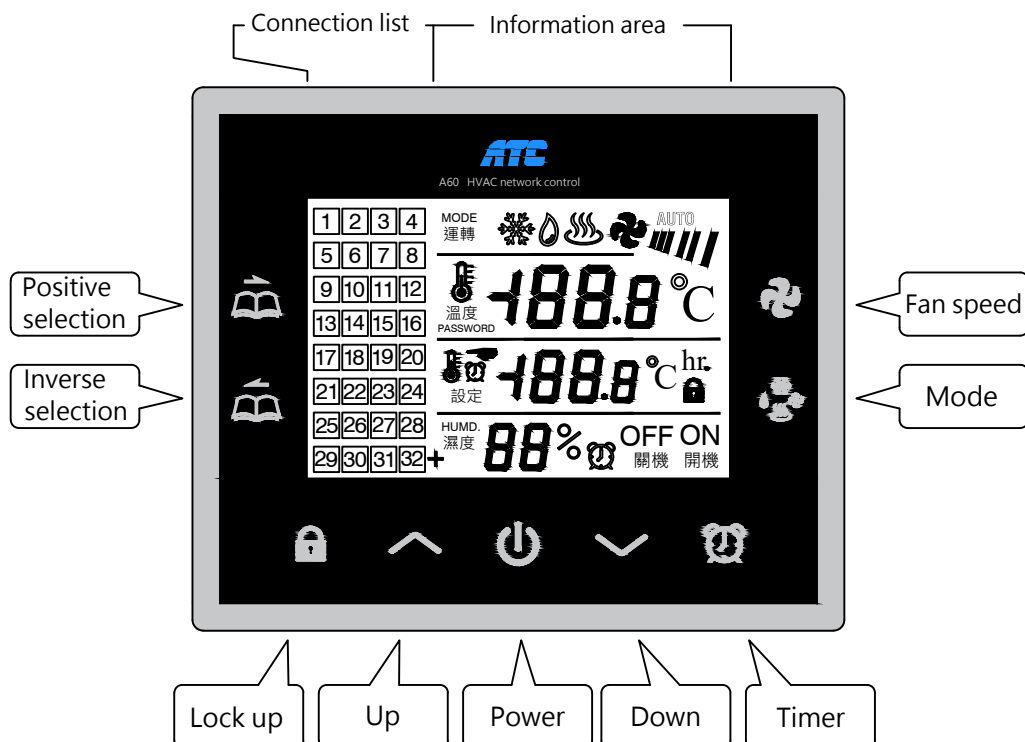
Connection list

Information area

ATC

A60 HVAC network control

| 1 | 2 | 3 | 4 |
|---|---|---|---|
| 5 | 6 | 7 | 8 |
| 9 | 10 | 11 | 12 |
| 13 | 14 | 15 | 16 |
| 17 | 18 | 19 | 20 |
| 21 | 22 | 23 | 24 |
| 25 | 26 | 27 | 28 |
| 29 | 30 | 31 | 32 |

MODE
運轉

AUTO

溫度
PASSWORD

-188.8 °C

設定

-188.8 °C hr.

HUMD.
濕度

88 %

OFF
關機

ON
開機

Positive selection

Inverse selection

Fan speed

Mode

Lock up

Up

Power

Down

Timer